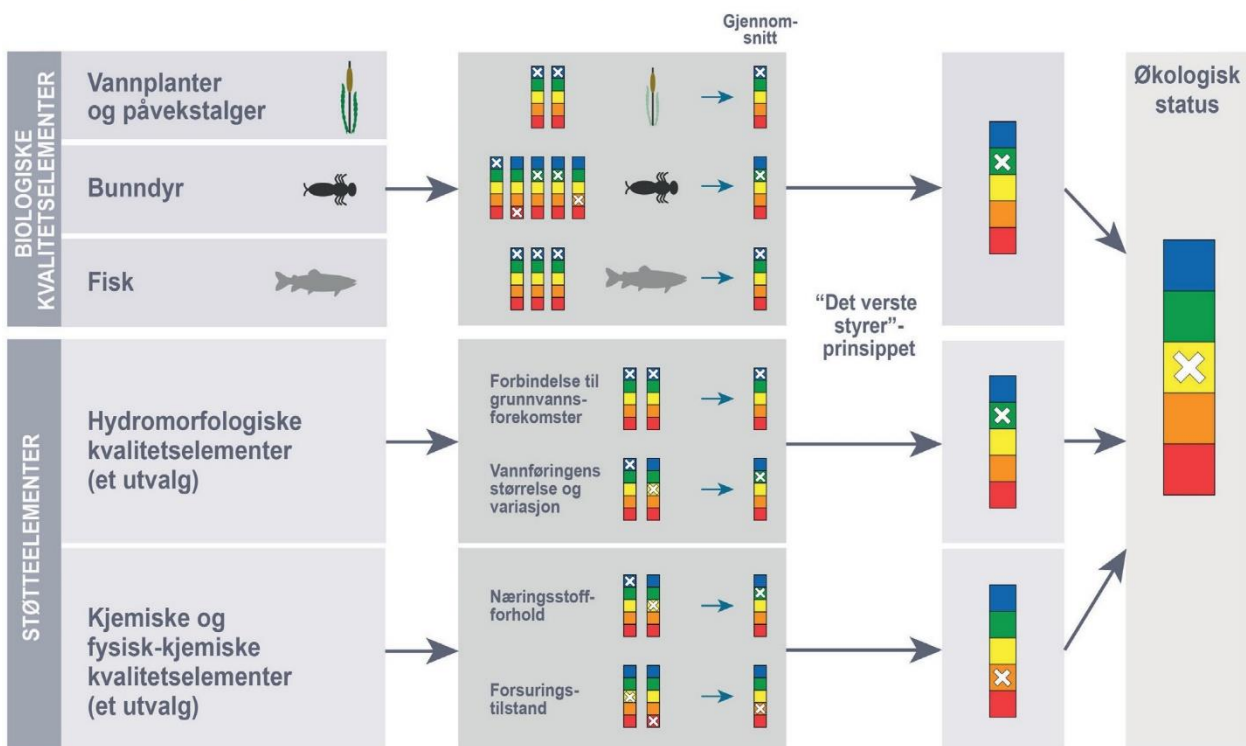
BIOLOGISKE KVALITETSELEMENTER

Vannplanter og påvekstalger

Bunndyr

Fisk

Gjennomsnitt

"Det verste styrer"-prinsippet

Økologisk status

STØTTEELEMENTER

Hydromorfologiske kvalitetselementer (et utvalg)

Forbindelse til grunnvannsforekomster

Vannføringens størrelse og variasjon

Kjemiske og fysisk-kjemiske kvalitetselementer (et utvalg)

Næringsstoffforhold

Forsuringstilstand